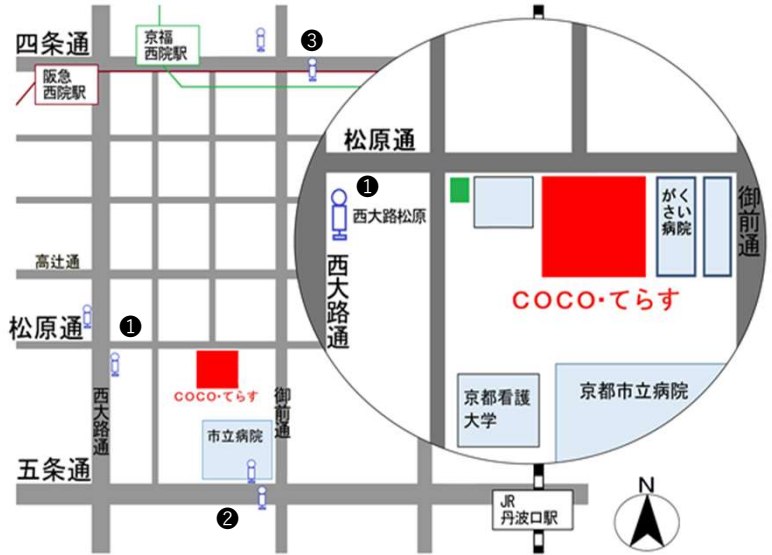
四条通

京福西院駅

❸

阪急西院駅

高辻通

松原通

❶

西大路通

COCO・てらす

御前通

市立病院

五条通

❷

松原通

❶

西大路松原

西大路通

がくさい病院

御前通

COCO・てらす

京都看護大学

京都市立病院

JR丹波口駅

N